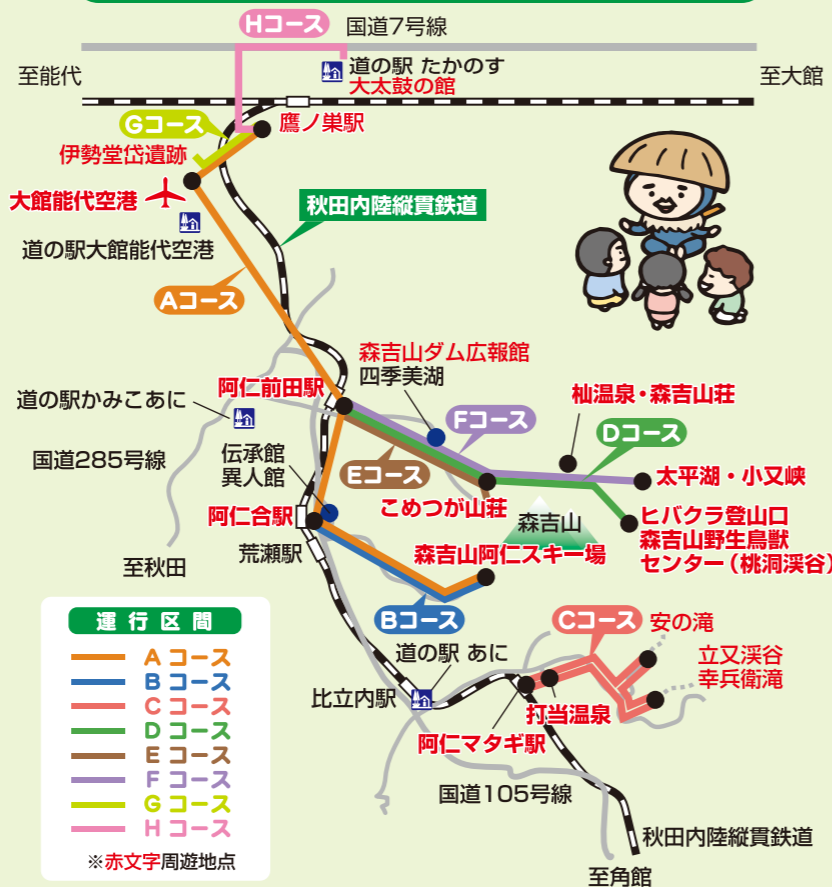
Hコース
国道7号線
至能代
道の駅 たかのす
大太鼓の館
至大館
Gコース
鷹ノ巣駅
伊勢堂岱遺跡
大館能代空港
秋田内陸縦貫鉄道
道の駅大館能代空港
Aコース
森吉山ダム広報館
四季美湖
阿仁前田駅
道の駅かみこあに
杣温泉・森吉山荘
Fコース
Dコース
国道285号線
伝承館
異人館
Eコース
太平湖・小又峡
こめつが山荘
阿仁合駅
森吉山
ヒバクラ登山口
森吉山野生鳥獣
センター（桃洞渓谷）
荒瀬駅
森吉山阿仁スキー場
至秋田
運行区間
Bコース
Cコース
安の滝
A コース
B コース
C コース
D コース
E コース
F コース
G コース
H コース
道の駅 あに
立又渓谷
幸兵衛滝
比立内駅
打当温泉
阿仁マタギ駅
国道105号線
秋田内陸縦貫鉄道
※赤文字周遊地点
至角館